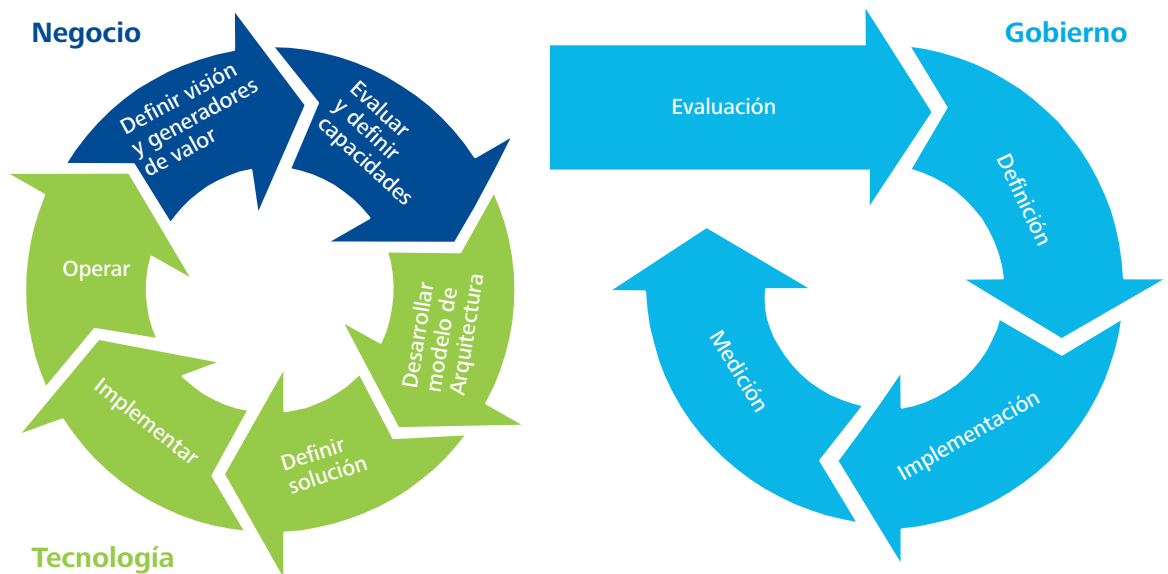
Negocio

Definir visión y generadores de valor

Evaluar y definir capacidades

Desarrollar modelo de Arquitectura

Definir solución

Implementar

Operar

Tecnología

Gobierno

Evaluación

Definición

Implementación

Medición